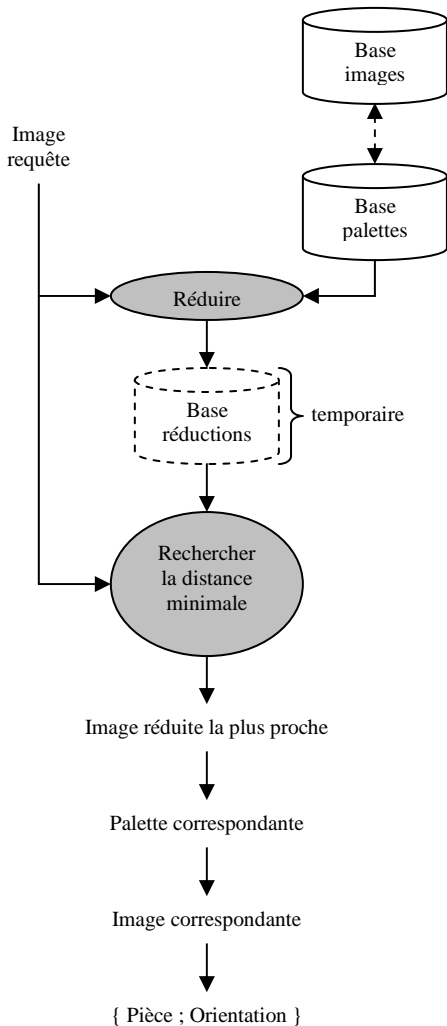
Base images

Image requête

Base palettes

Réduire

Base réductions

temporaire

Rechercher la distance minimale

Image réduite la plus proche

Palette correspondante

Image correspondante

{ Pièce ; Orientation }